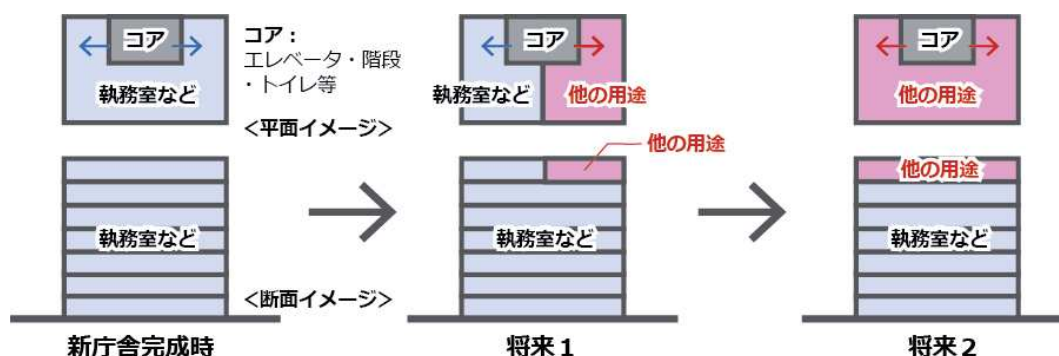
コア

執務室など

コア：
エレベータ・階段
・トイレ等

<平面イメージ>

執務室など

<断面イメージ>

新庁舎完成時

コア

執務室など

他の用途

他の用途

執務室など

将来１

コア

他の用途

他の用途

執務室など

将来２